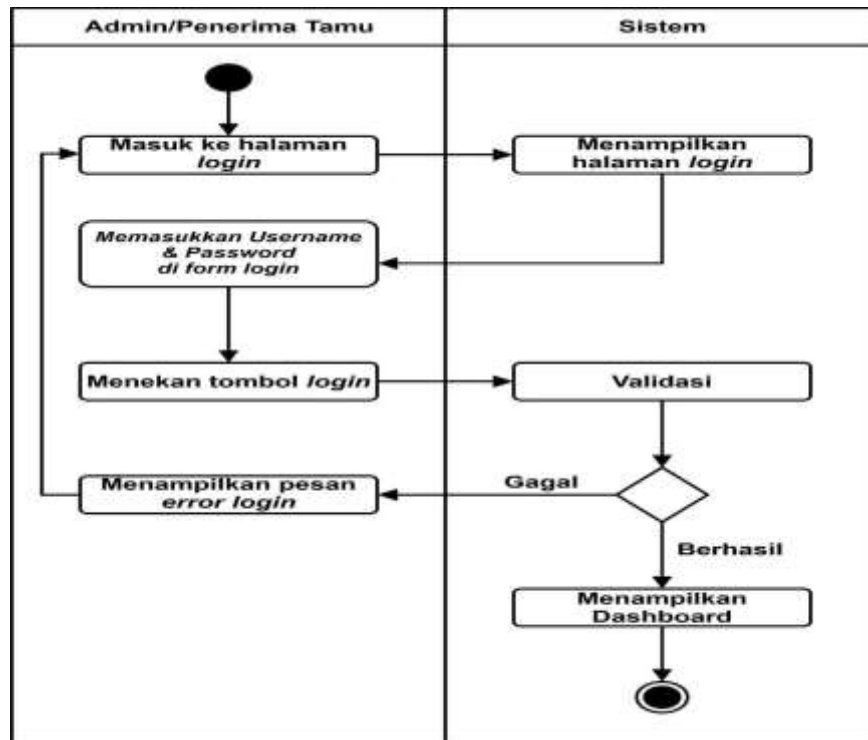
Admin/Penerima Tamu

Sistem

Masuk ke halaman login

Menampilkan halaman login

Memasukkan Username & Password di form login

Menekan tombol login

Validasi

Menampilkan pesan error login

Gagal

Berhasil

Menampilkan Dashboard